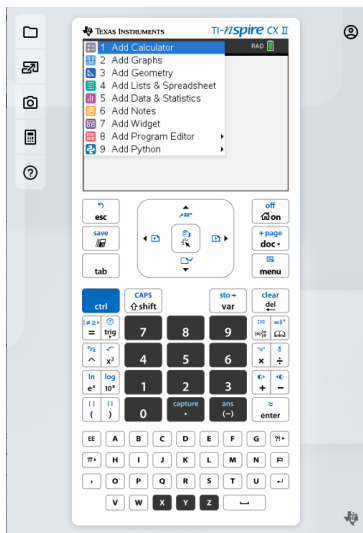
TEXAS INSTRUMENTS TI-nspire CX II

RAD

1 Add Calculator
2 Add Graphs
3 Add Geometry
4 Add Lists & Spreadsheet
5 Add Data & Statistics
6 Add Notes
7 Add Widget
8 Add Program Editor
9 Add Python

esc
save
tab
off
on
+ page
doc
menu

ctrl
CAPS
shift
sto→
var
clear
del

=
trig
7
8
9
∞β°
^
$x^2$
4
5
6
×
÷
ln
$e^x$
log
$10^x$
1
2
3
+
−
( )
0
capture
.
ans
(−)
≈
enter

EE
A
B
C
D
E
F
G
?!▸
π▸
H
I
J
K
L
M
N
,
O
P
Q
R
S
T
U
V
W
X
Y
Z